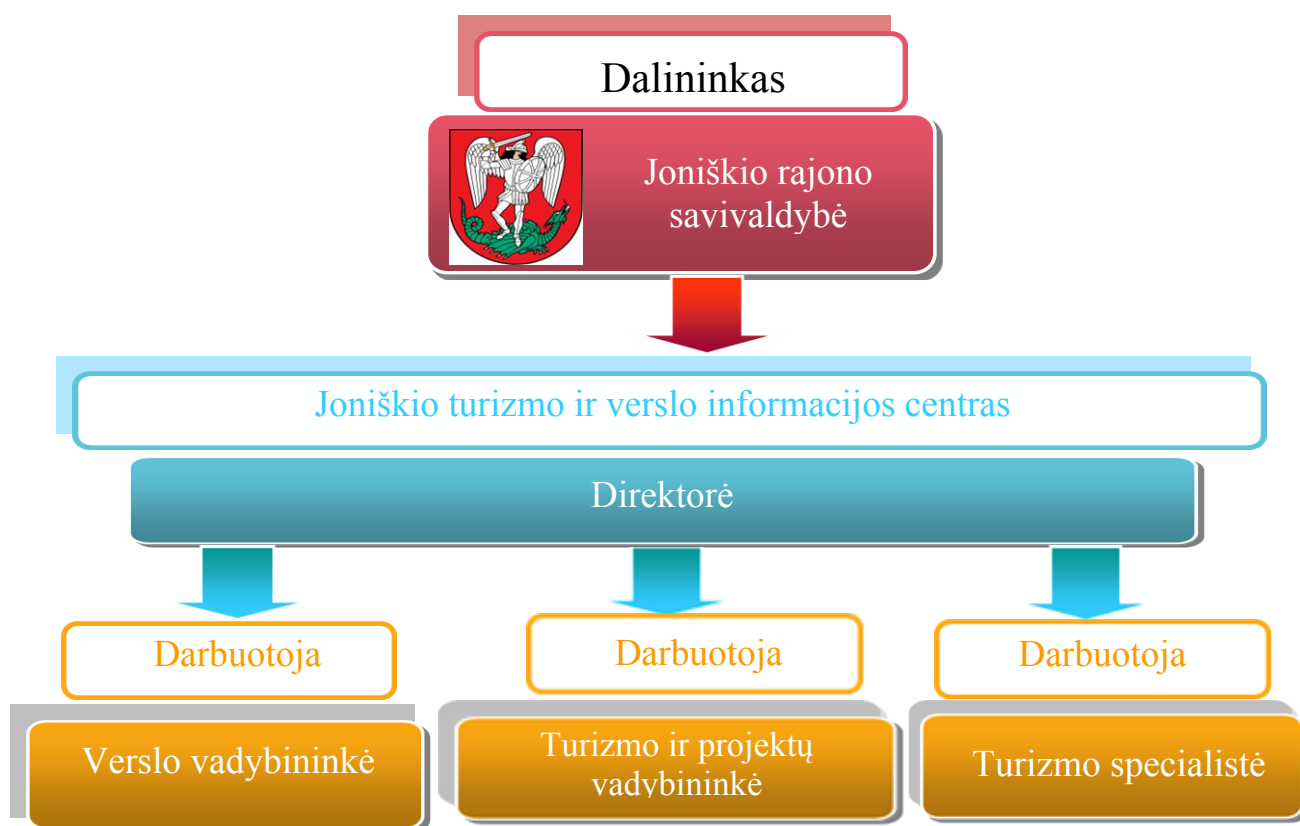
Dalininkas

Joniškio rajono savivaldybė

Joniškio turizmo ir verslo informacijos centras

Direktorė

Darbuotoja

Darbuotoja

Darbuotoja

Verslo vadybininkė

Turizmo ir projektų vadybininkė

Turizmo specialistė